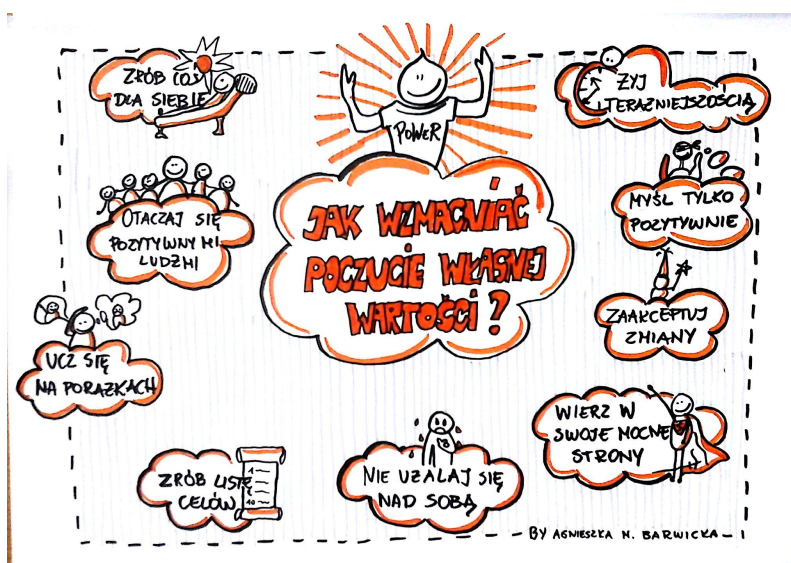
ZRÓB COŚ DLA SIEBIE

POWER

ŻYJ TERAŹNIEJSZOŚCIĄ

OTACZAJ SIĘ POZYTYWNYMI LUDŹMI

JAK WZMACNIAĆ POCZUCIE WŁASNEJ WARTOŚCI?

MYŚL TYLKO POZYTYWNIE

ZAAKCEPTUJ ZMIANY

UCZ SIĘ NA PORAŻKACH

WIERZ W SWOJE MOCNE STRONY

ZRÓB LISTĘ CELÓW

NIE UŻALAJ SIĘ NAD SOBĄ

BY AGNIESZKA M. BARWICKA